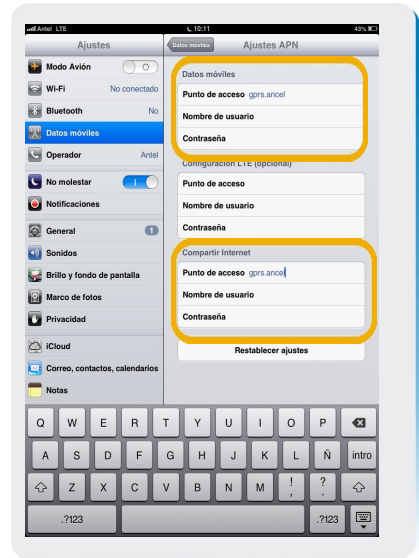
Antel LTE
10:11
43%

Ajustes
Modo Avión
Wi-Fi
No conectado
Bluetooth
No
Datos móviles
Operador
Antel
No molestar
Notificaciones
General
1
Sonidos
Brillo y fondo de pantalla
Marco de fotos
Privacidad
iCloud
Correo, contactos, calendarios
Notas

Datos móviles
Ajustes APN
Datos móviles
Punto de acceso gprs.ancel
Nombre de usuario
Contraseña
Configuración LTE (opcional)
Punto de acceso
Nombre de usuario
Contraseña
Compartir Internet
Punto de acceso gprs.ancel
Nombre de usuario
Contraseña
Restablecer ajustes

Q W E R T Y U I O P
A S D F G H J K L Ñ intro
Z X C V B N M ! ?
.?123 .?123